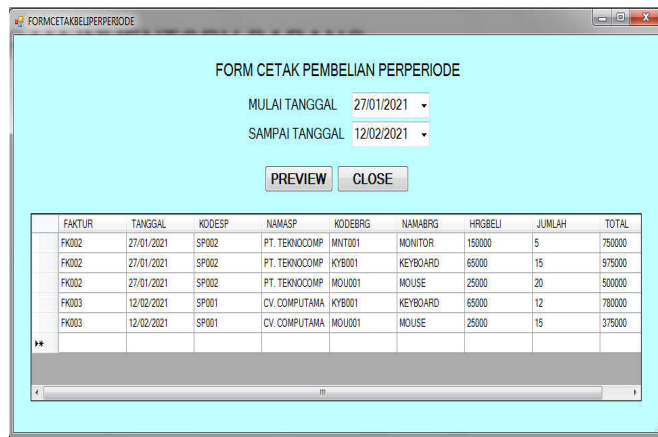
FORMCETAKBELIPERPERIODE

FORM CETAK PEMBELIAN PERPERIODE

MULAI TANGGAL 27/01/2021

SAMPAI TANGGAL 12/02/2021

PREVIEW CLOSE

| FAKTUR | TANGGAL | KODESP | NAMASP | KODEBRG | NAMABRG | HRGBELI | JUMLAH | TOTAL |
|---|---|---|---|---|---|---|---|---|
| FK002 | 27/01/2021 | SP002 | PT. TEKNOCOMP | MNT001 | MONITOR | 150000 | 5 | 750000 |
| FK002 | 27/01/2021 | SP002 | PT. TEKNOCOMP | KYB001 | KEYBOARD | 65000 | 15 | 975000 |
| FK002 | 27/01/2021 | SP002 | PT. TEKNOCOMP | MOU001 | MOUSE | 25000 | 20 | 500000 |
| FK003 | 12/02/2021 | SP001 | CV. COMPUTAMA | KYB001 | KEYBOARD | 65000 | 12 | 780000 |
| FK003 | 12/02/2021 | SP001 | CV. COMPUTAMA | MOU001 | MOUSE | 25000 | 15 | 375000 |